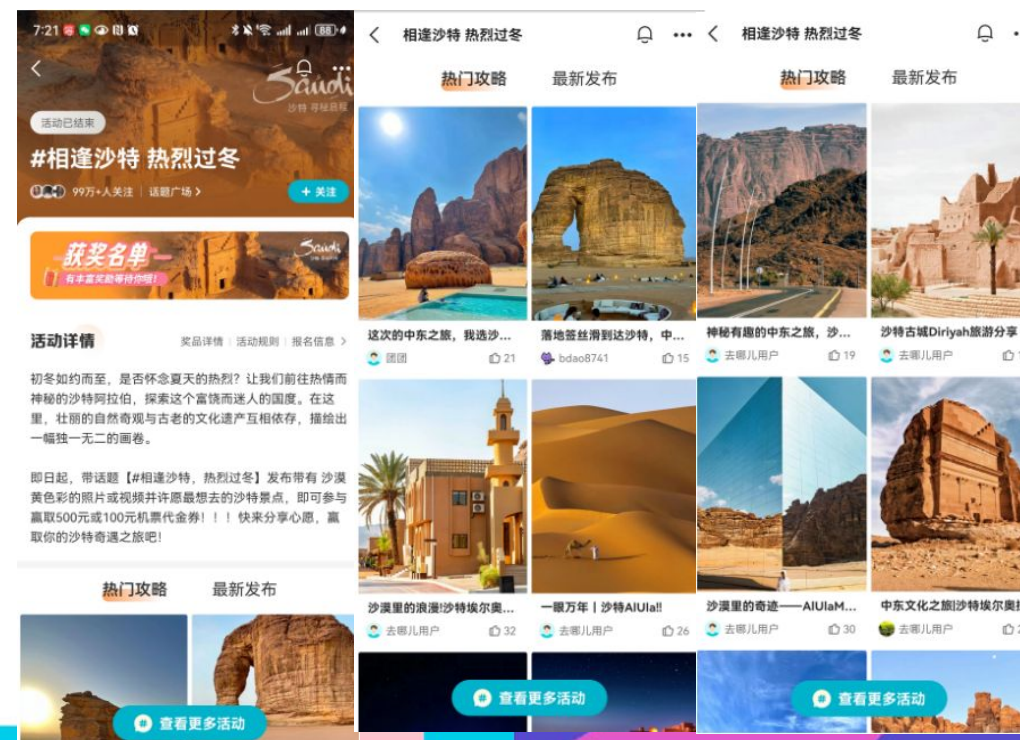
7:21

Saudi
沙特 寻秘乐程

活动已结束

#相逢沙特 热烈过冬

99万+人关注 | 话题广场 >

+ 关注

获奖名单
有丰富奖励等待你哦！

活动详情

奖品详情 | 活动规则 | 报名信息 >

初冬如约而至，是否怀念夏天的热烈？让我们前往热情而神秘的沙特阿拉伯，探索这个富饶而迷人的国度。在这里，壮丽的自然奇观与古老的文化遗产互相依存，描绘出一幅独一无二的画卷。

即日起，带话题【#相逢沙特，热烈过冬】发布带有 沙漠黄色彩的照片或视频并许愿最想去的沙特景点，即可参与赢取500元或100元机票代金券！！！快来分享心愿，赢取你的沙特奇遇之旅吧！

热门攻略 最新发布

查看更多活动

相逢沙特 热烈过冬

热门攻略 最新发布

这次的中东之旅，我选沙...
团团 21

落地签丝滑到达沙特，中...
bdao8741 15

沙漠里的浪漫!沙特埃尔奥...
去哪儿用户 32

一眼万年丨沙特AlUla!!
去哪儿用户 26

查看更多活动

相逢沙特 热烈过冬

热门攻略 最新发布

神秘有趣的中东之旅，沙...
去哪儿用户 19

沙特古城Diriyah旅游分享
去哪儿用户

沙漠里的奇迹——AlUlaM...
去哪儿用户 30

中东文化之旅|沙特埃尔奥
去哪儿用户

查看更多活动